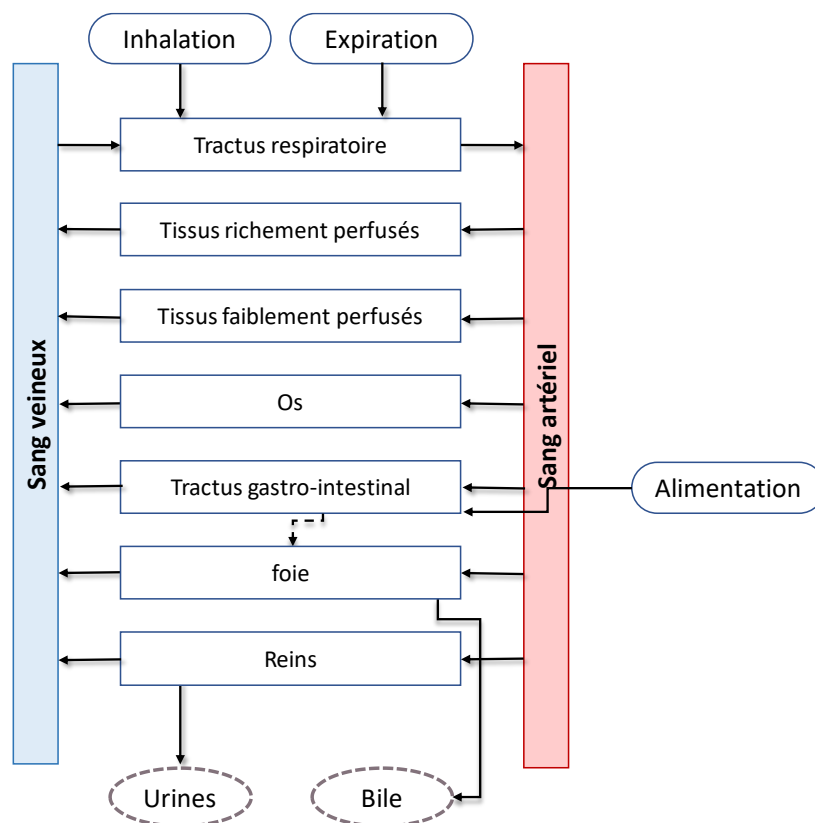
Inhalation

Expiration

Sang veineux

Tractus respiratoire

Tissus richement perfusés

Tissus faiblement perfusés

Os

Tractus gastro-intestinal

foie

Reins

Sang artériel

Alimentation

Urines

Bile